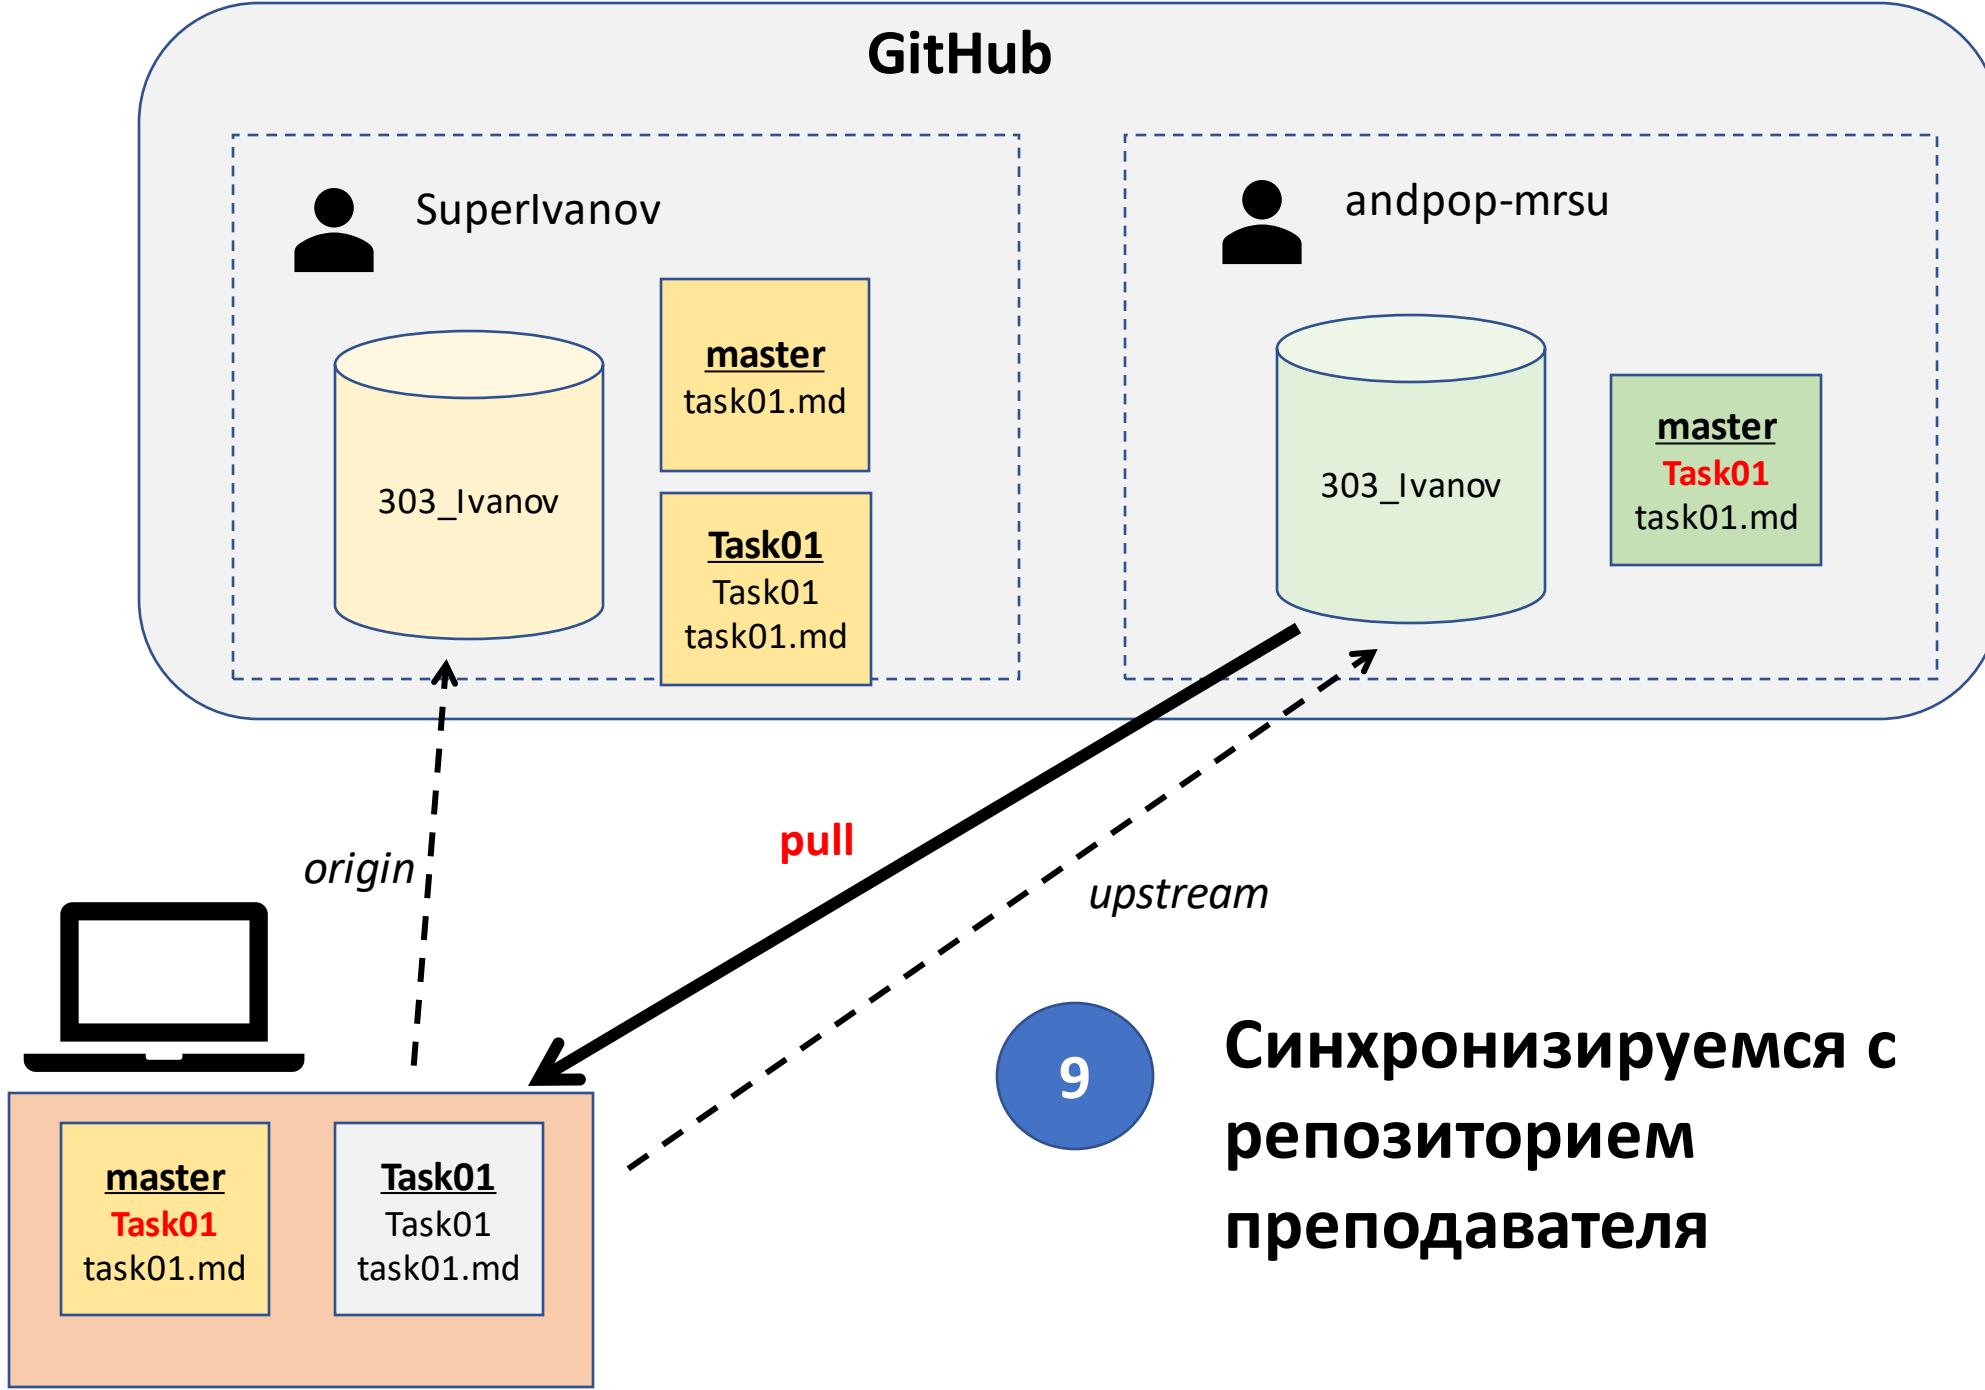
GitHub

SuperIvanov

303_Ivanov

master
task01.md

Task01
Task01
task01.md

andpop-mrsu

303_Ivanov

master
Task01
task01.md

origin

pull

upstream

master
Task01
task01.md

Task01
Task01
task01.md

9

Синхронизируемся с репозиторием преподавателя